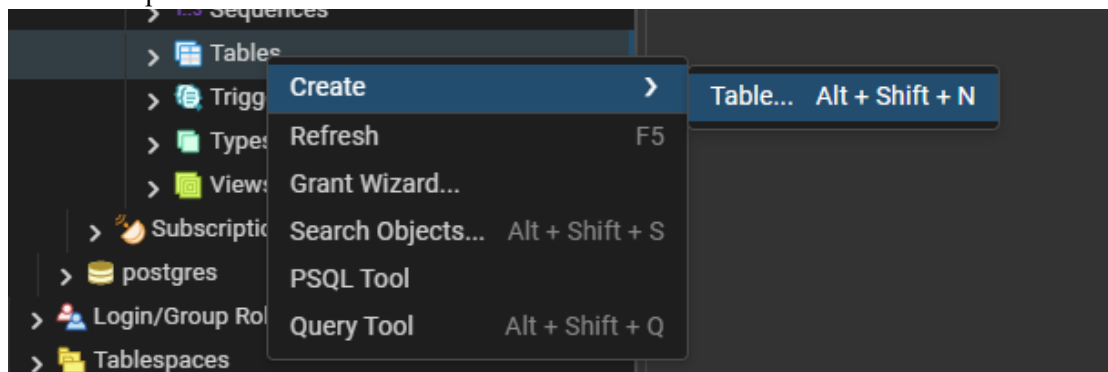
Sequences
Tables
Trigg
Types
Views
Subscriptic
postgres
Login/Group Rol
Tablespaces

Create
Refresh F5
Grant Wizard...
Search Objects... Alt + Shift + S
PSQL Tool
Query Tool Alt + Shift + Q

Table... Alt + Shift + N